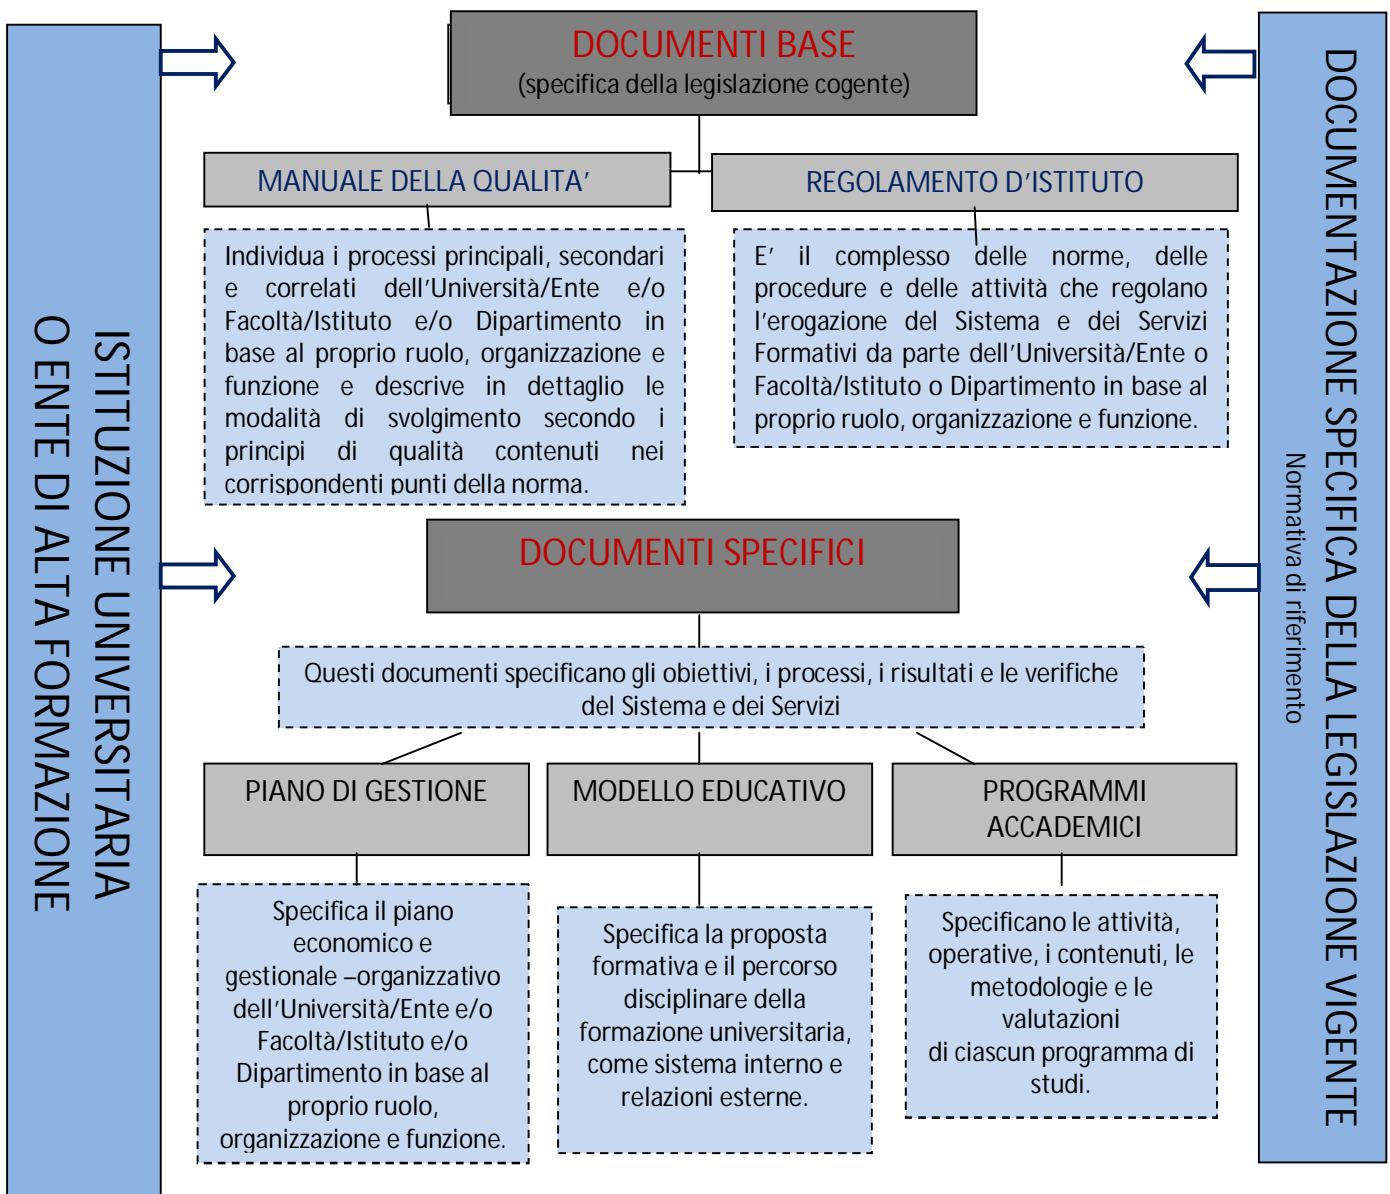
ISTITUZIONE UNIVERSITARIA
O ENTE DI ALTA FORMAZIONE

DOCUMENTI BASE
(specifica della legislazione cogente)

MANUALE DELLA QUALITA'

Individua i processi principali, secondari e correlati dell'Università/Ente e/o Facoltà/Istituto e/o Dipartimento in base al proprio ruolo, organizzazione e funzione e descrive in dettaglio le modalità di svolgimento secondo i principi di qualità contenuti nei corrispondenti punti della norma.

REGOLAMENTO D'ISTITUTO

E' il complesso delle norme, delle procedure e delle attività che regolano l'erogazione del Sistema e dei Servizi Formativi da parte dell'Università/Ente o Facoltà/Istituto o Dipartimento in base al proprio ruolo, organizzazione e funzione.

DOCUMENTI SPECIFICI

Questi documenti specificano gli obiettivi, i processi, i risultati e le verifiche del Sistema e dei Servizi

PIANO DI GESTIONE

MODELLO EDUCATIVO

PROGRAMMI ACCADEMICI

Specifica il piano economico e gestionale –organizzativo dell'Università/Ente e/o Facoltà/Istituto e/o Dipartimento in base al proprio ruolo, organizzazione e funzione.

Specifica la proposta formativa e il percorso disciplinare della formazione universitaria, come sistema interno e relazioni esterne.

Specificano le attività, operative, i contenuti, le metodologie e le valutazioni
di ciascun programma di studi.

DOCUMENTAZIONE SPECIFICA DELLA LEGISLAZIONE VIGENTE
Normativa di riferimento